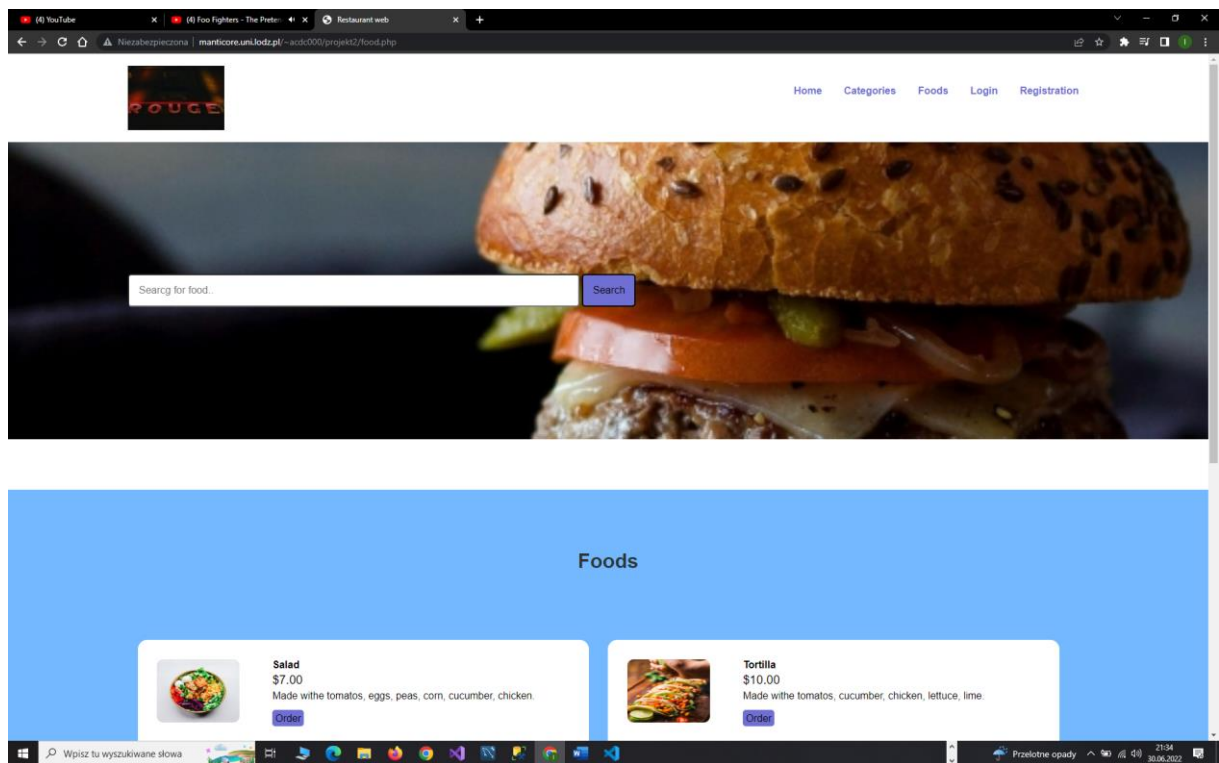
(4) YouTube
(4) Foo Fighters - The Preten
Restaurant web
Niezabezpieczona | manticore.uni.lodz.pl/~acdc000/projekt2/food.php

ROUGE

Home Categories Foods Login Registration

Searcg for food..
Search

Foods

Salad
$7.00
Made withe tomatos, eggs, peas, corn, cucumber, chicken.
Order

Tortilla
$10.00
Made withe tomatos, cucumber, chicken, lettuce, lime.
Order

Wpisz tu wyszukiwane słowa
Przelotne opady
21:34
30.06.2022